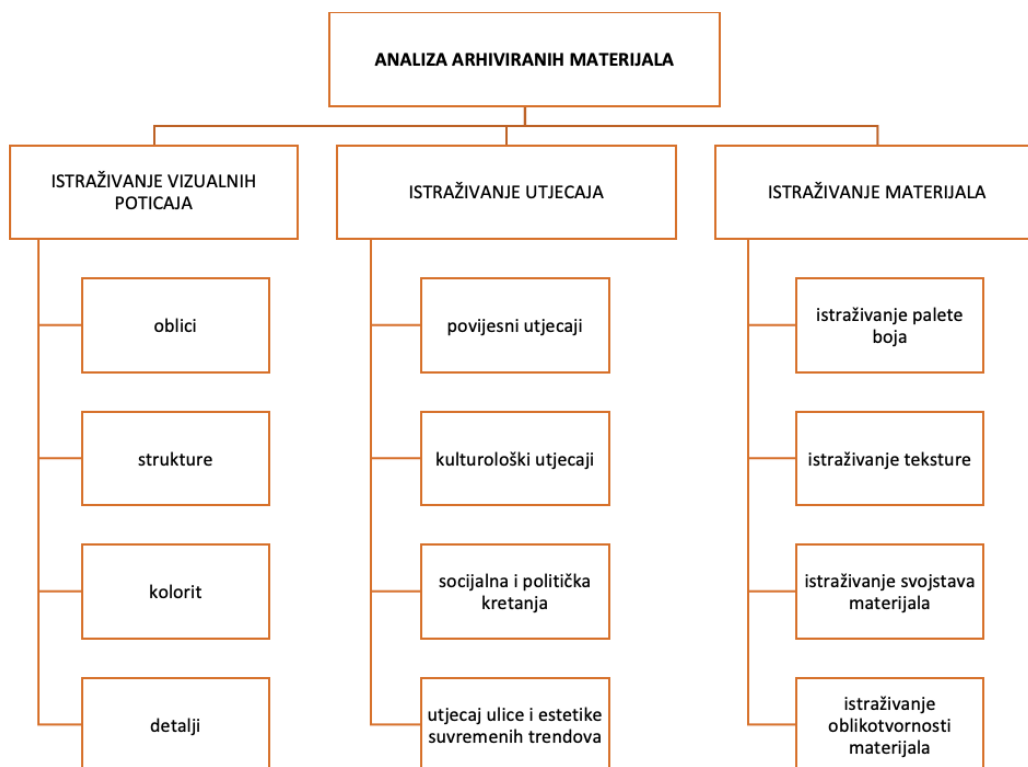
ANALIZA ARHIVIRANIH MATERIJALA

ISTRAŽIVANJE VIZUALNIH POTICAJA

oblici

strukture

kolorit

detalji

ISTRAŽIVANJE UTJECAJA

povijesni utjecaji

kulturološki utjecaji

socijalna i politička kretanja

utjecaj ulice i estetike suvremenih trendova

ISTRAŽIVANJE MATERIJALA

istraživanje palete boja

istraživanje teksture

istraživanje svojstava materijala

istraživanje oblikotvornosti materijala